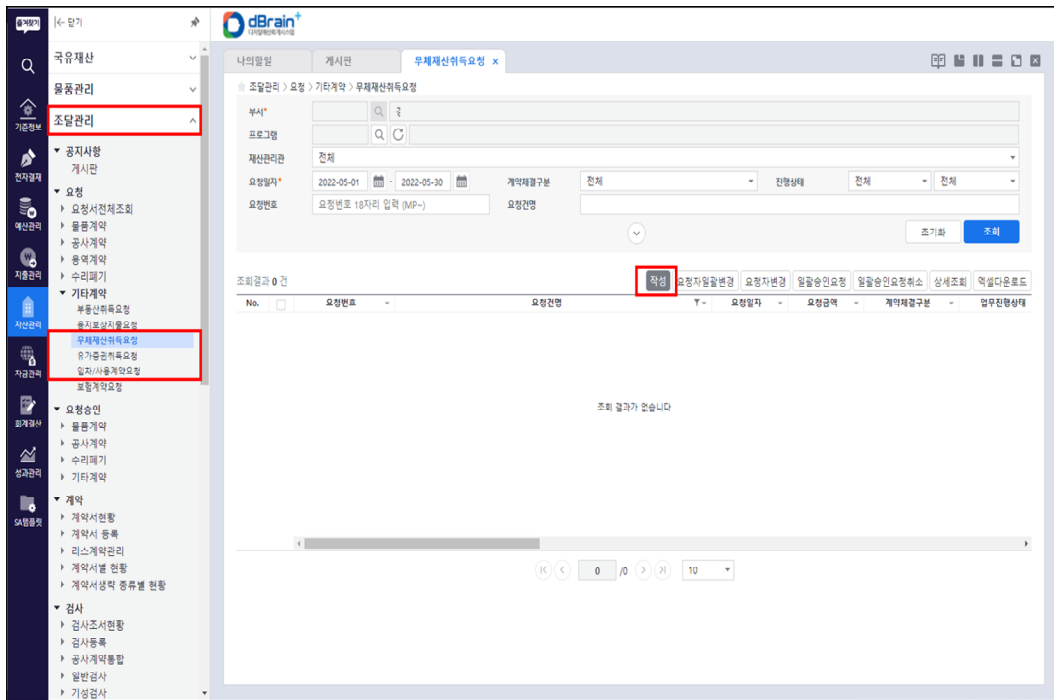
즐겨찾기
|← 닫기
dBrain+
디지털예산회계시스템

기준정보
전자결재
예산관리
지출관리
자산관리
자금관리
회계결산
성과관리
SA템플릿

국유재산
물품관리
조달관리
▼ 공지사항
게시판
▼ 요청
▸ 요청서전체조회
▸ 물품계약
▸ 공사계약
▸ 용역계약
▸ 수리폐기
▼ 기타계약
부동산취득요청
용지보상지불요청
무체재산취득요청
유가증권취득요청
임차/사용계약요청
보험계약요청
▼ 요청승인
▸ 물품계약
▸ 공사계약
▸ 수리폐기
▸ 기타계약
▼ 계약
▸ 계약서현황
▸ 계약서 등록
▸ 리스계약관리
▸ 계약서별 현황
▸ 계약서생략 종류별 현황
▼ 검사
▸ 검사조서현황
▸ 검사등록
▸ 공사계약통합
▸ 일반검사
▸ 기성검사

나의할일 | 게시판 | 무체재산취득요청 ×

조달관리 > 요청 > 기타계약 > 무체재산취득요청

부서*
프로그램
재산관리관 | 전체
요청일자* | 2022-05-01 ~ 2022-05-30 | 계약체결구분 | 전체 | 진행상태 | 전체 | 전체
요청번호 | 요청번호 18자리 입력 (MP~) | 요청건명

초기화 | 조회

조회결과 0 건
작성 | 요청자일괄변경 | 요청자변경 | 일괄승인요청 | 일괄승인요청취소 | 상세조회 | 엑셀다운로드

| No. | | 요청번호 | 요청건명 | 요청일자 | 요청금액 | 계약체결구분 | 업무진행상태 |
|---|---|---|---|---|---|---|---|

조회 결과가 없습니다

0 /0 | 10